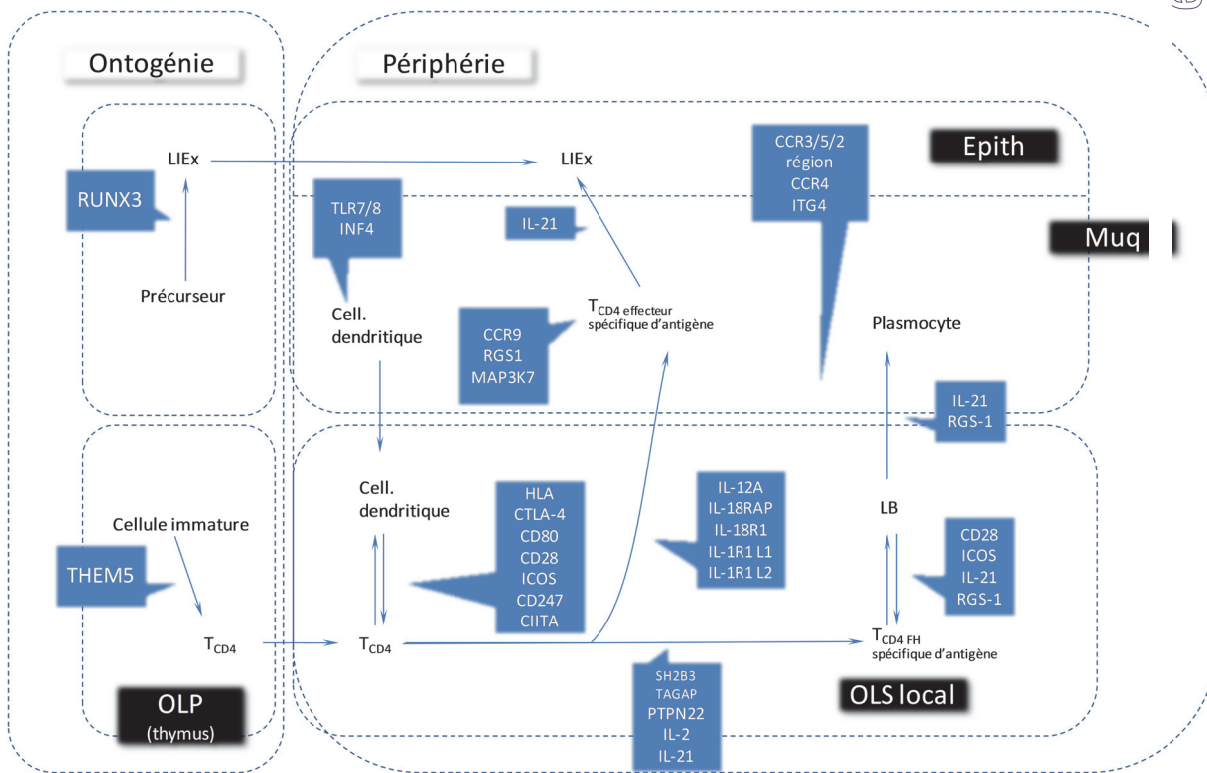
Ontogénie

Périphérie

LIEx

RUNX3

Précurseur

LIEx

TLR7/8
INF4

IL-21

CCR3/5/2
région
CCR4
ITG4

Epith

Muq

Cell.
dendritique

CCR9
RGS1
MAP3K7

$T_{CD4 \text{ effecteur}}$
spécifique d'antigène

Plasmocyte

IL-21
RGS-1

Cell.
dendritique

HLA
CTLA-4
CD80
CD28
ICOS
CD247
CIITA

IL-12A
IL-18RAP
IL-18R1
IL-1R1 L1
IL-1R1 L2

LB

CD28
ICOS
IL-21
RGS-1

Cellule immature

THEM5

$T_{CD4}$

$T_{CD4}$

$T_{CD4 \text{ FH}}$
spécifique d'antigène

SH2B3
TAGAP
PTPN22
IL-2
IL-21

OLS local

OLP
(thymus)